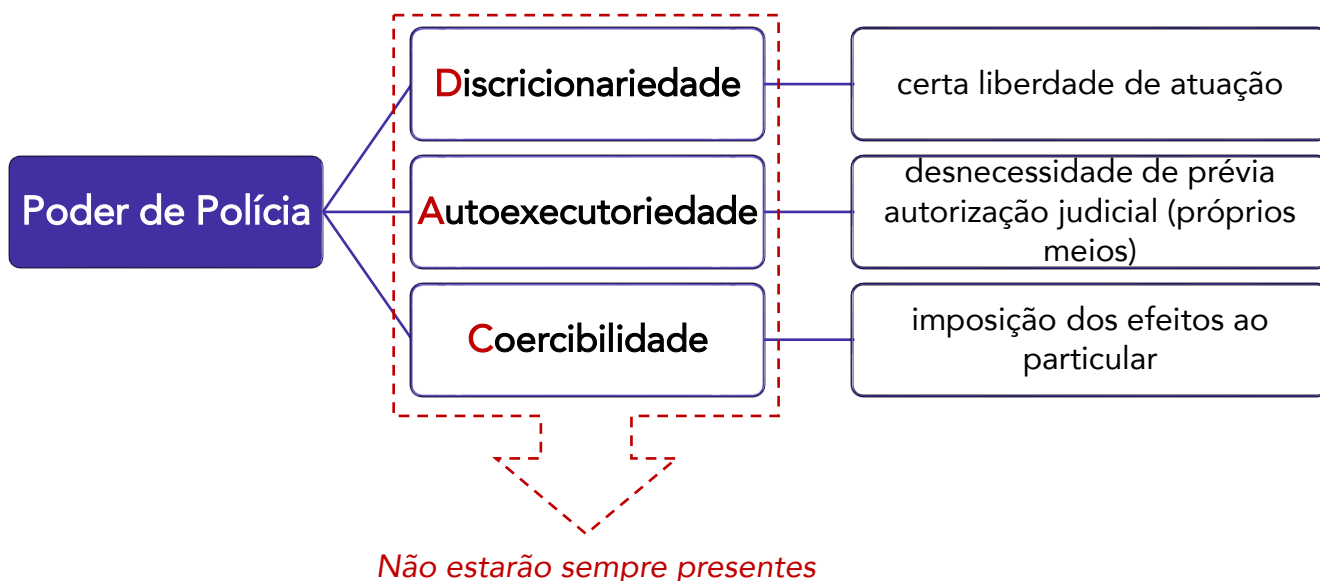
Poder de Polícia

Discricionariedade

certa liberdade de atuação

Autoexecutoriedade

desnecessidade de prévia autorização judicial (próprios meios)

Coercibilidade

imposição dos efeitos ao particular

Não estarão sempre presentes